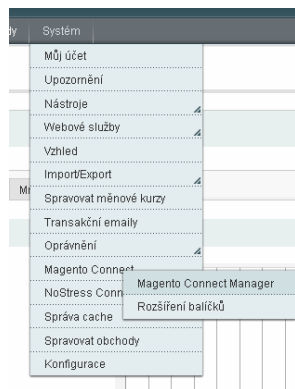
dy | Systém

Můj účet
Upozornění
Nástroje
Webové služby
Vzhled
Import/Export
Spravovat měnové kurzy
Transakční emaily
Oprávnění
Magento Connect
NoStress Conn
Správa cache
Spravovat obchody
Konfigurace

Magento Connect Manager
Rozšíření balíčků

Mi